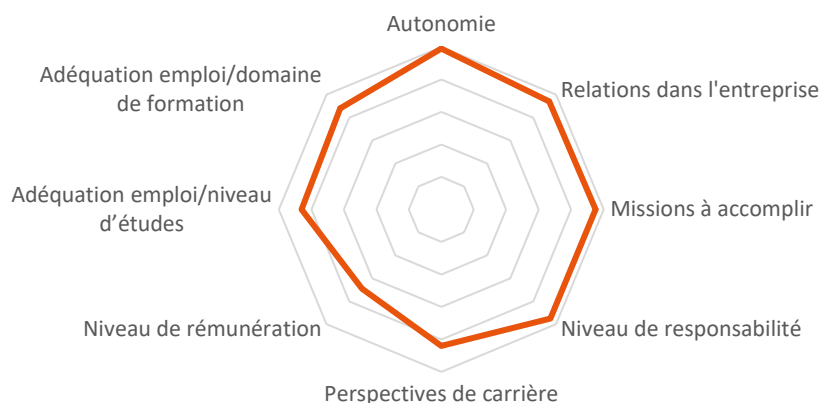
Autonomie

Relations dans l'entreprise

Missions à accomplir

Niveau de responsabilité

Perspectives de carrière

Niveau de rémunération

Adéquation emploi/niveau d'études

Adéquation emploi/domaine de formation